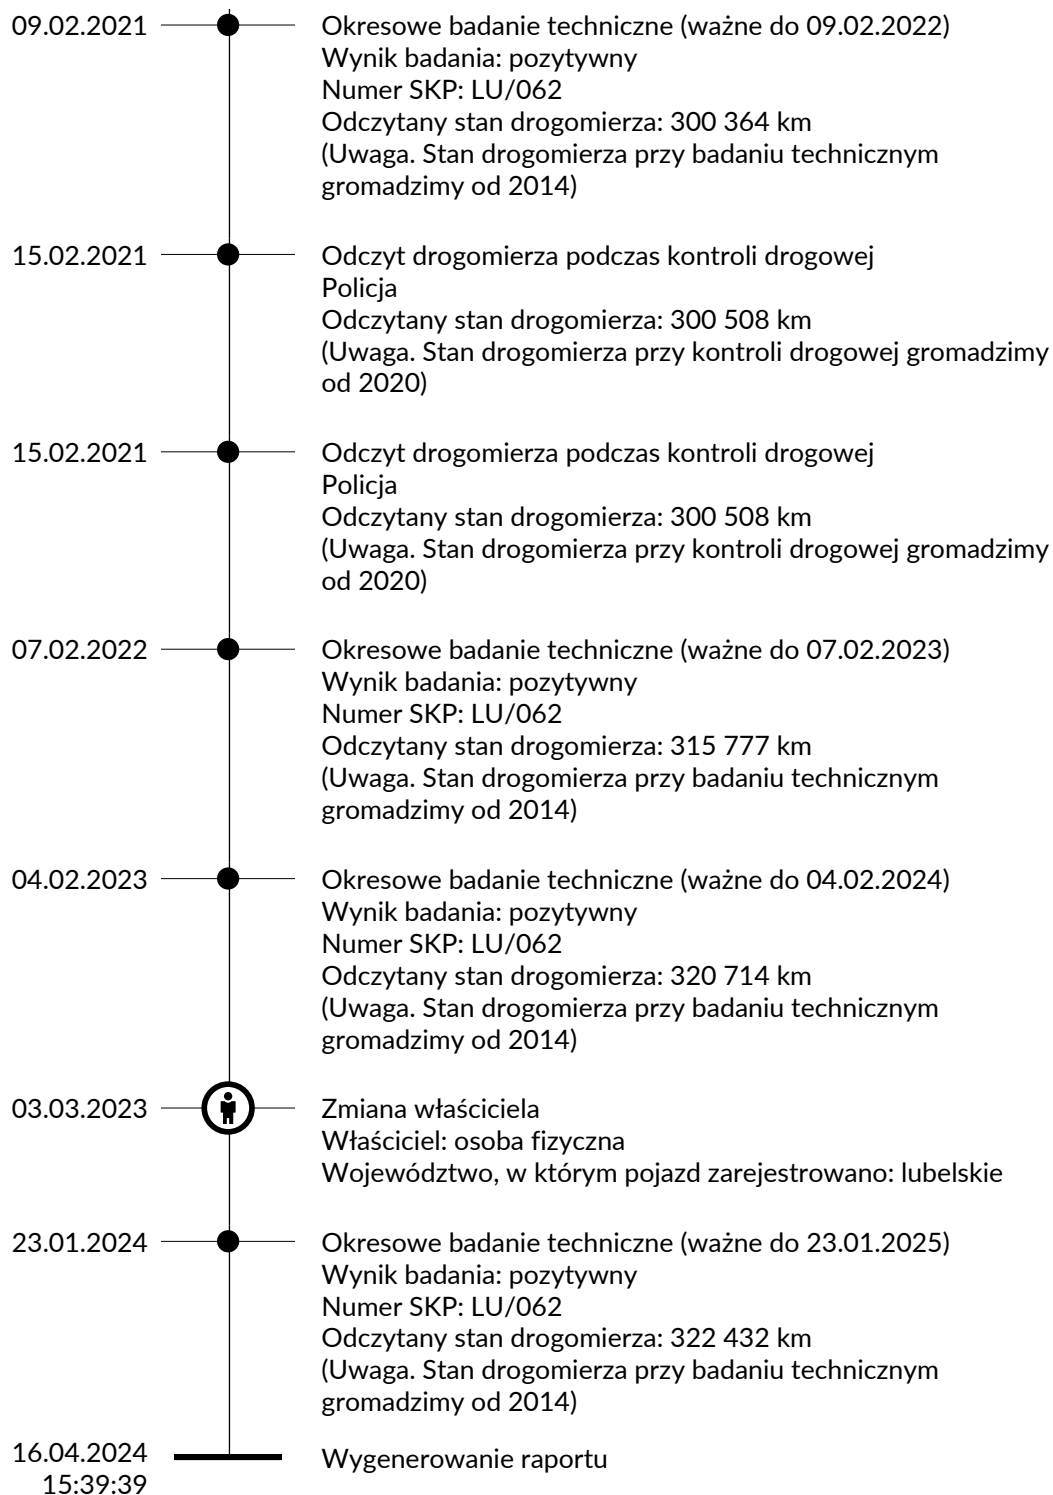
09.02.2021
Okresowe badanie techniczne (ważne do 09.02.2022)
Wynik badania: pozytywny
Numer SKP: LU/062
Odczytany stan drogomierza: 300 364 km
(Uwaga. Stan drogomierza przy badaniu technicznym gromadzimy od 2014)

15.02.2021
Odczyt drogomierza podczas kontroli drogowej
Policja
Odczytany stan drogomierza: 300 508 km
(Uwaga. Stan drogomierza przy kontroli drogowej gromadzimy od 2020)

15.02.2021
Odczyt drogomierza podczas kontroli drogowej
Policja
Odczytany stan drogomierza: 300 508 km
(Uwaga. Stan drogomierza przy kontroli drogowej gromadzimy od 2020)

07.02.2022
Okresowe badanie techniczne (ważne do 07.02.2023)
Wynik badania: pozytywny
Numer SKP: LU/062
Odczytany stan drogomierza: 315 777 km
(Uwaga. Stan drogomierza przy badaniu technicznym gromadzimy od 2014)

04.02.2023
Okresowe badanie techniczne (ważne do 04.02.2024)
Wynik badania: pozytywny
Numer SKP: LU/062
Odczytany stan drogomierza: 320 714 km
(Uwaga. Stan drogomierza przy badaniu technicznym gromadzimy od 2014)

03.03.2023
Zmiana właściciela
Właściciel: osoba fizyczna
Województwo, w którym pojazd zarejestrowano: lubelskie

23.01.2024
Okresowe badanie techniczne (ważne do 23.01.2025)
Wynik badania: pozytywny
Numer SKP: LU/062
Odczytany stan drogomierza: 322 432 km
(Uwaga. Stan drogomierza przy badaniu technicznym gromadzimy od 2014)

16.04.2024
15:39:39
Wygenerowanie raportu